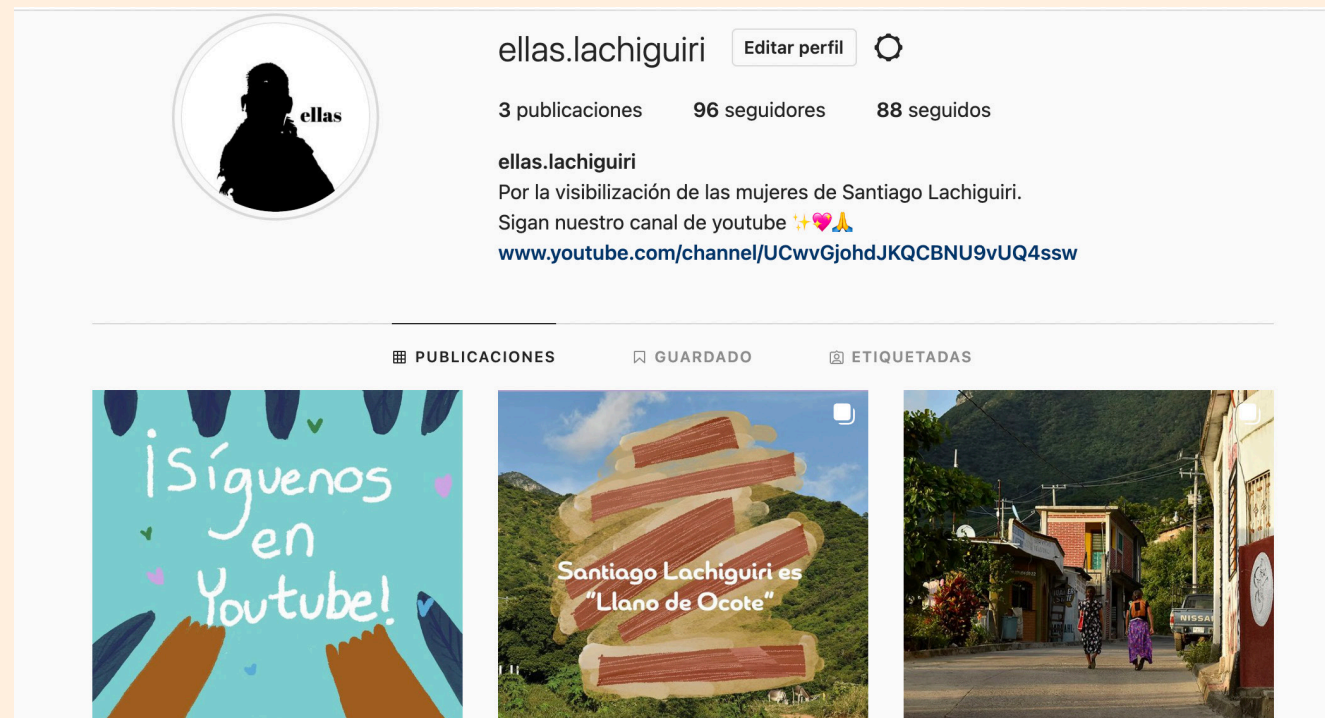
ellas

ellas.lachiguiri Editar perfil

3 publicaciones 96 seguidores 88 seguidos

ellas.lachiguiri
Por la visibilización de las mujeres de Santiago Lachiguiri.
Sigan nuestro canal de youtube ✨💖🙏
www.youtube.com/channel/UCwvGjohdJKQCBNU9vUQ4ssw

PUBLICACIONES GUARDADO ETIQUETADAS

¡Síguenos en Youtube!

Santiago Lachiguiri es "Llano de Ocote"

NISSAN